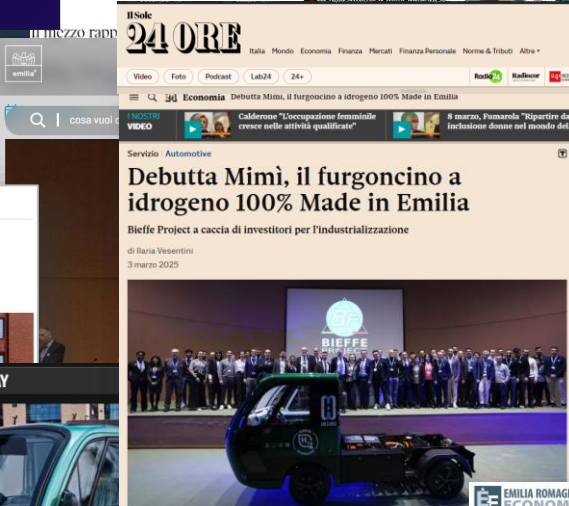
il mezzo rapp

emilia

cosa vuoi d

Y

Il Sole 24 ORE

Italia Mondo Economia Finanza Mercati Finanza Personale Norme & Tributi Altre

Video Foto Podcast Lab24 24+

Radio24 Radiocor

Economia Debutta Mimì, il furgoncino a idrogeno 100% Made in Emilia

I NOSTRI VIDEO

Calderone "L'occupazione femminile cresce nelle attività qualificate"

8 marzo, Fumarola "Ripartire da inclusione donne nel mondo del

Servizio | Automotive

Debutta Mimì, il furgoncino a idrogeno 100% Made in Emilia

Bieffe Project a caccia di investitori per l'industrializzazione

di Ilaria Vesentini

3 marzo 2025

BIEFFE

EMILIA ROMAGN
ECONOM